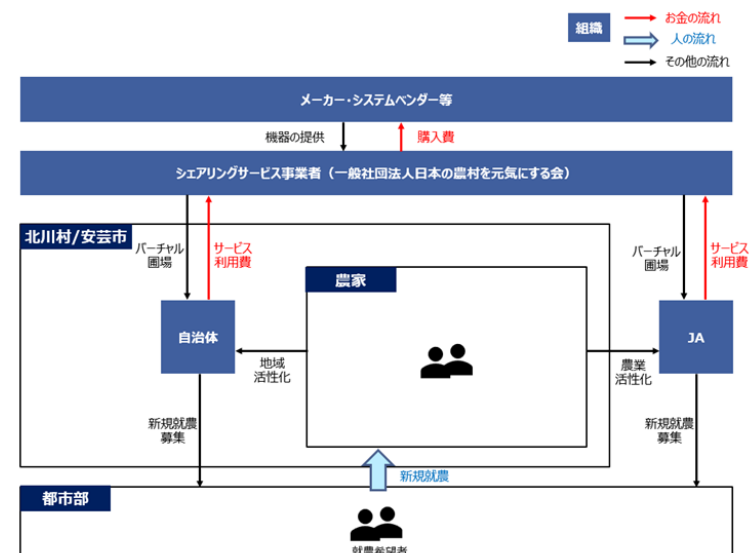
組織

お金の流れ

人の流れ

その他の流れ

メーカー・システムベンダー等

機器の提供

購入費

シェアリングサービス事業者（一般社団法人日本の農村を元気にする会）

北川村/安芸市

バーチャル圃場

サービス利用費

農家

自治体

地域活性化

新規就農募集

バーチャル圃場

サービス利用費

JA

農業活性化

新規就農募集

新規就農

都市部

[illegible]